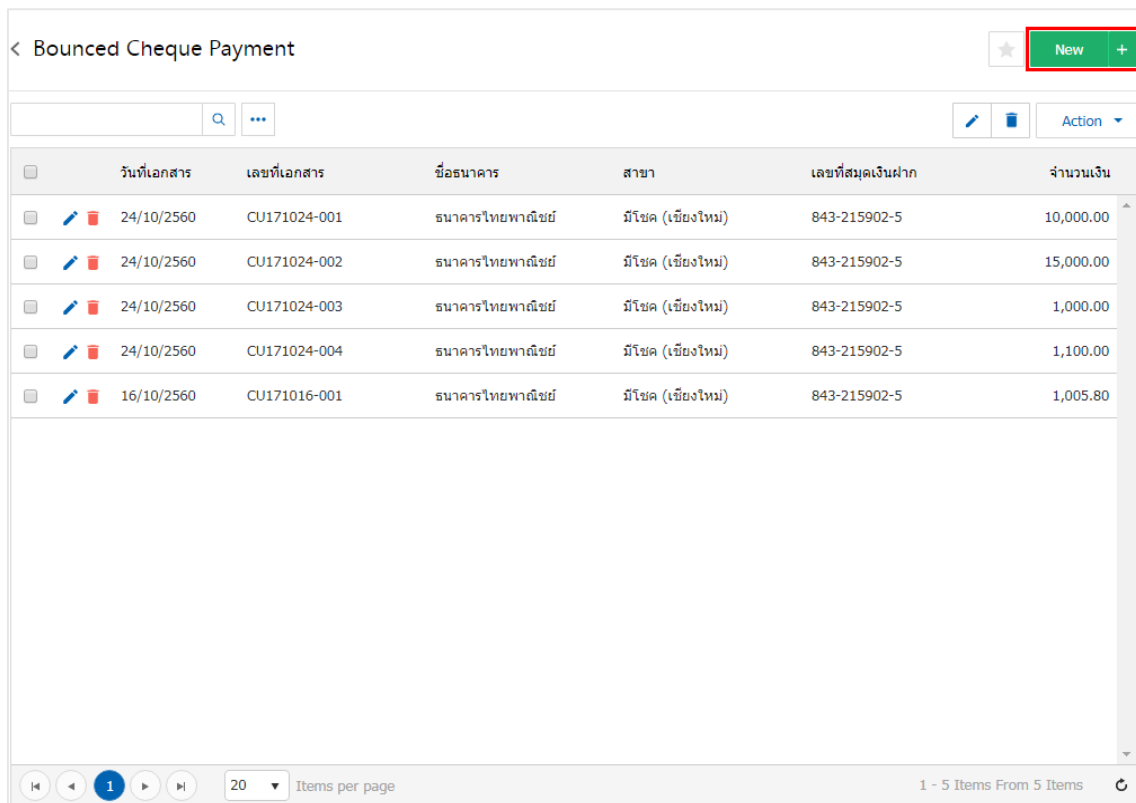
< Bounced Cheque Payment

New +

Action

| วันที่เอกสาร | เลขที่เอกสาร | ชื่อธนาคาร | สาขา | เลขที่สมุดเงินฝาก | จำนวนเงิน |
|---|---|---|---|---|---|
| 24/10/2560 | CU171024-001 | ธนาคารไทยพาณิชย์ | มีโชค (เชียงใหม่) | 843-215902-5 | 10,000.00 |
| 24/10/2560 | CU171024-002 | ธนาคารไทยพาณิชย์ | มีโชค (เชียงใหม่) | 843-215902-5 | 15,000.00 |
| 24/10/2560 | CU171024-003 | ธนาคารไทยพาณิชย์ | มีโชค (เชียงใหม่) | 843-215902-5 | 1,000.00 |
| 24/10/2560 | CU171024-004 | ธนาคารไทยพาณิชย์ | มีโชค (เชียงใหม่) | 843-215902-5 | 1,100.00 |
| 16/10/2560 | CU171016-001 | ธนาคารไทยพาณิชย์ | มีโชค (เชียงใหม่) | 843-215902-5 | 1,005.80 |

1

20 Items per page

1 - 5 Items From 5 Items